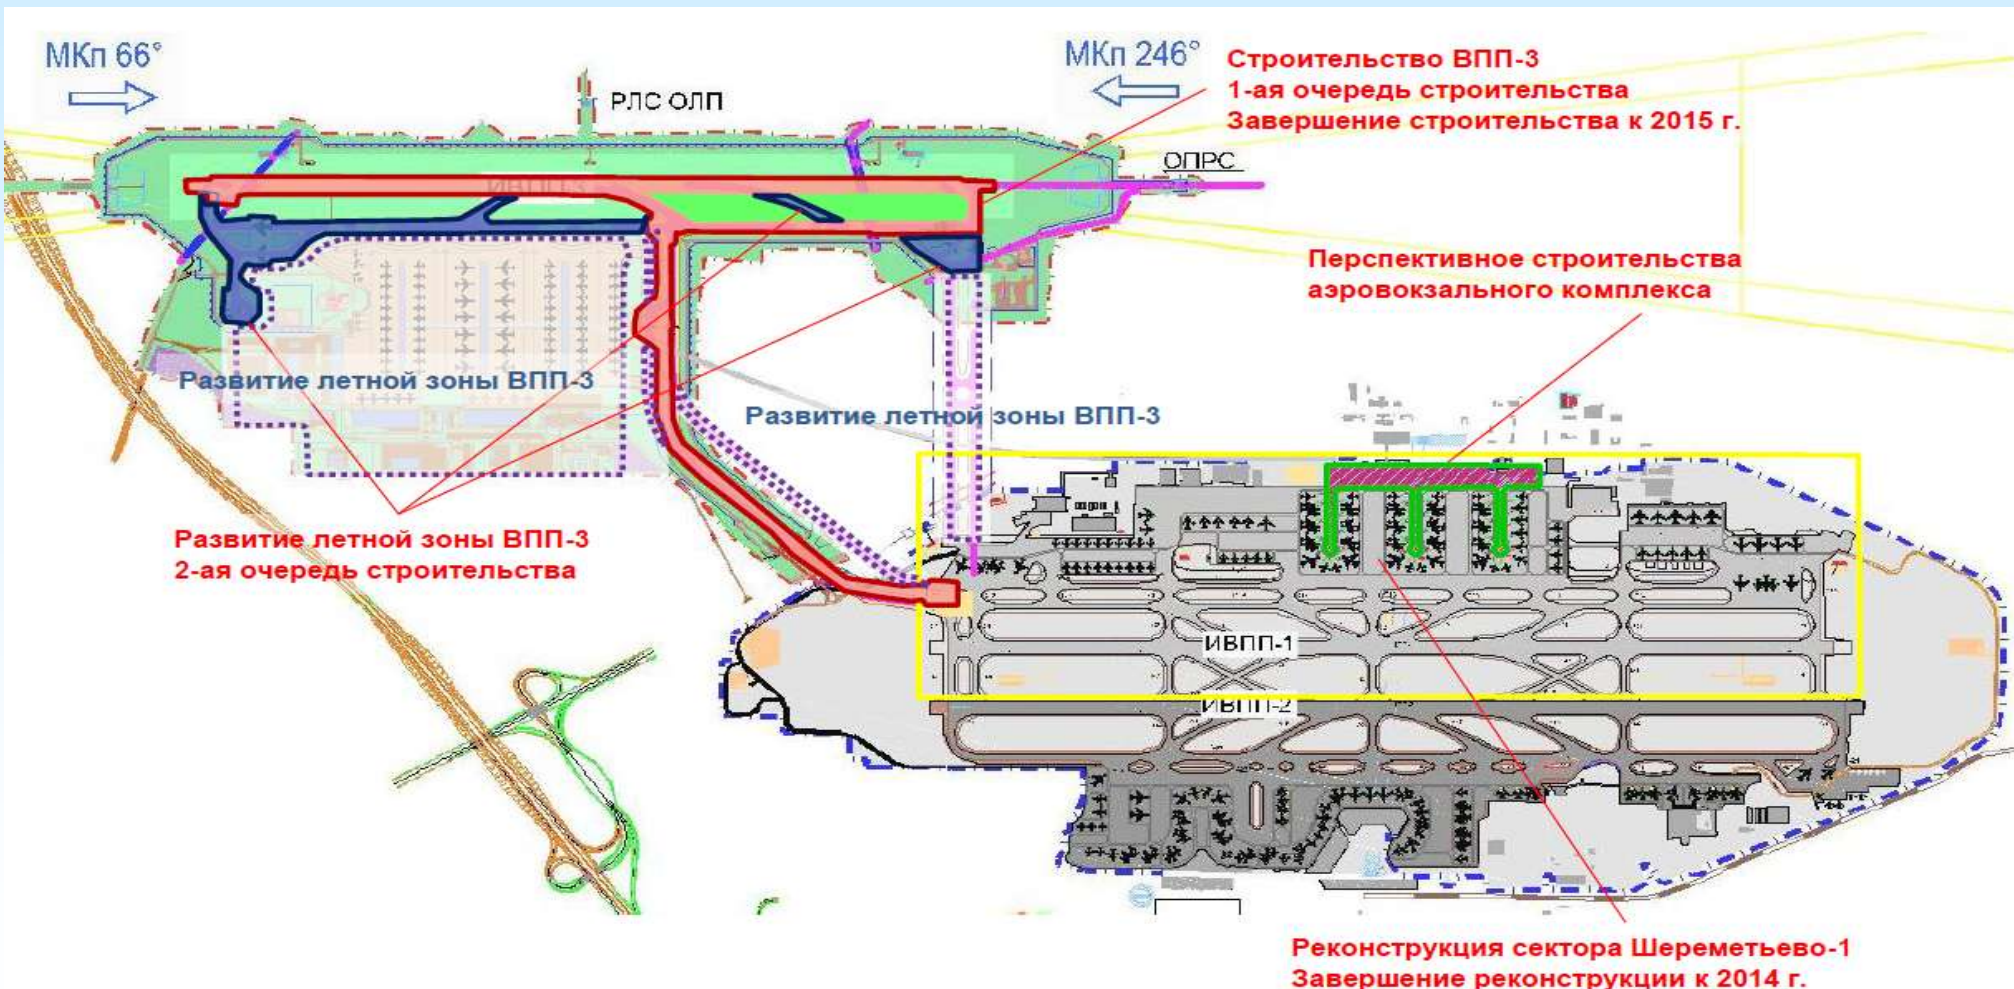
МКп 66°

РЛС ОЛП

МКп 246°

Строительство ВПП-3
1-ая очередь строительства
Завершение строительства к 2015 г.

ОПРС

Перспективное строительства
аэровокзального комплекса

Развитие летной зоны ВПП-3

Развитие летной зоны ВПП-3

Развитие летной зоны ВПП-3
2-ая очередь строительства

ИВПП-1

ИВПП-2

Реконструкция сектора Шереметьево-1
Завершение реконструкции к 2014 г.